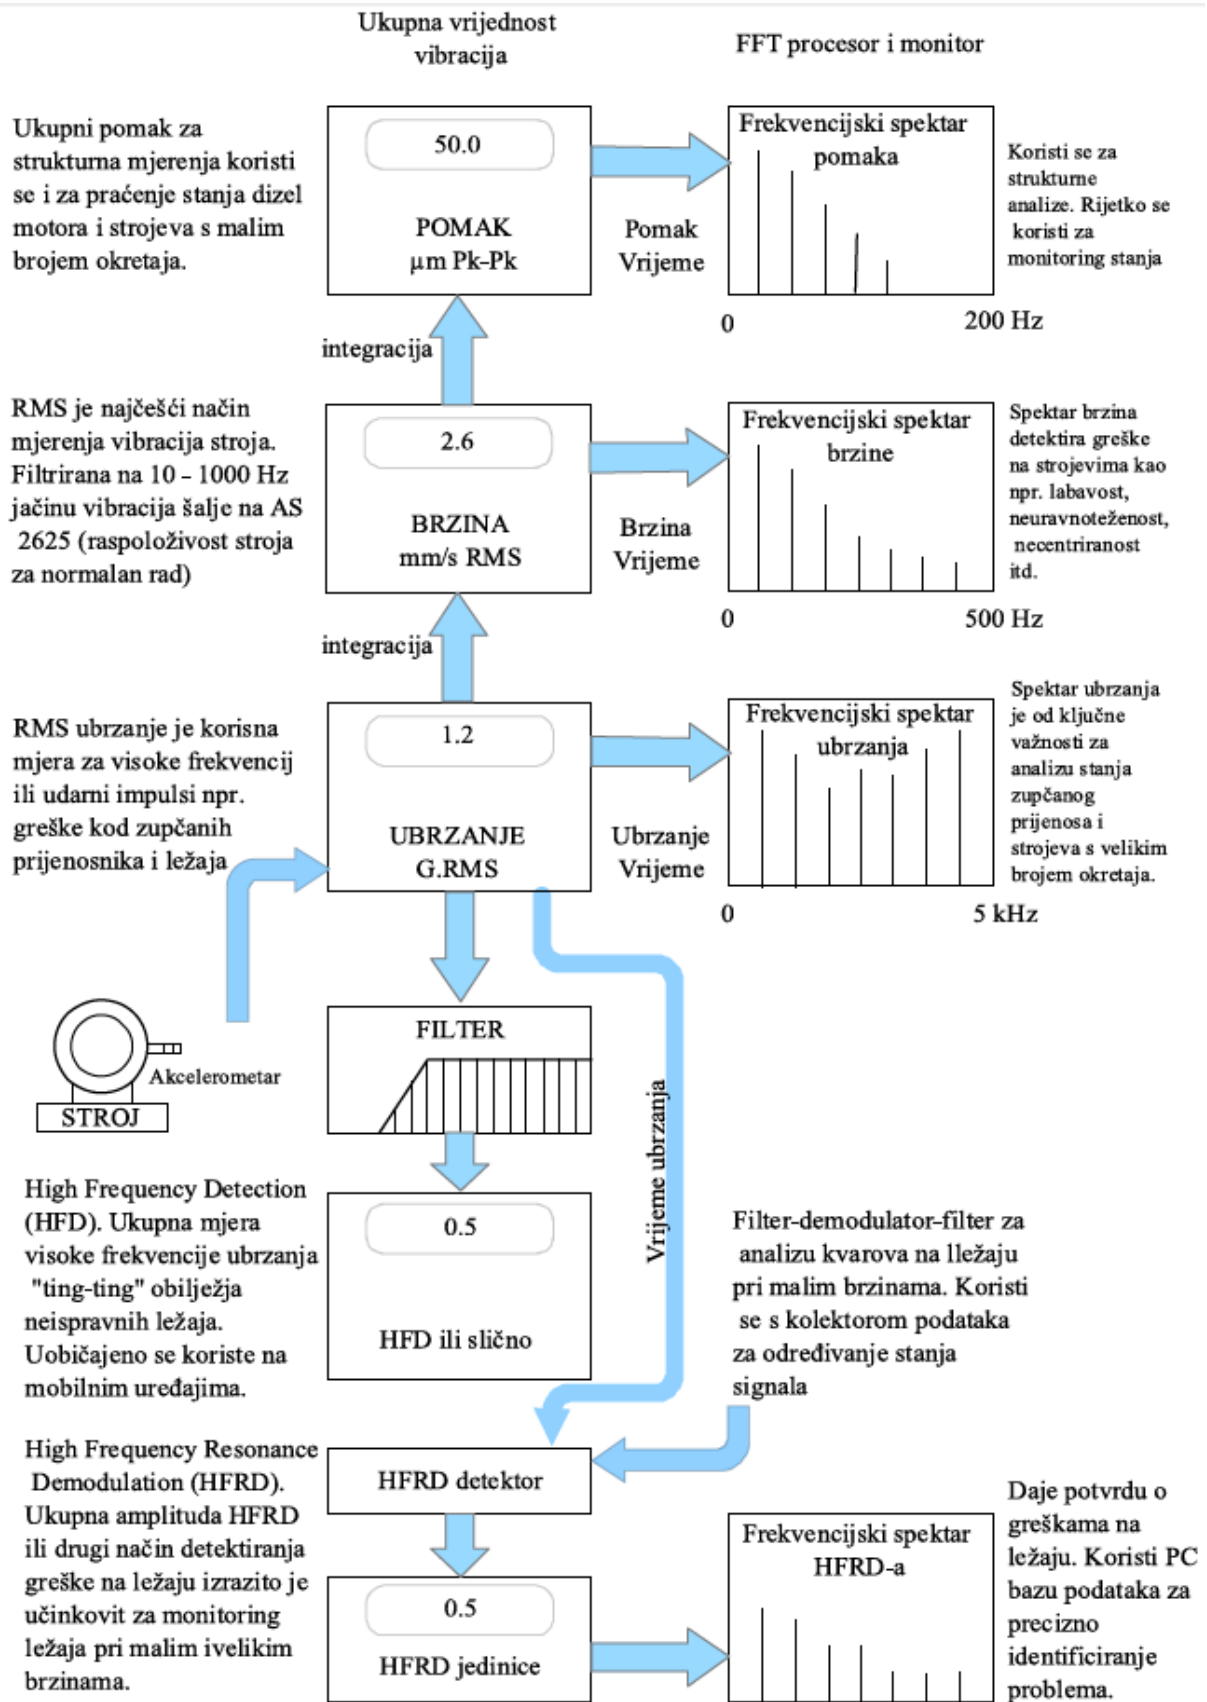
Ukupna vrijednost vibracija

FFT procesor i monitor

Ukupni pomak za strukturna mjerenja koristi se i za praćenje stanja dizel motora i strojeva s malim brojem okretaja.

50.0

POMAK
µm Pk-Pk

Pomak
Vrijeme

Frekvencijski spektar pomaka

0

200 Hz

Koristi se za strukturne analize. Rijetko se koristi za monitoring stanja

integracija

RMS je najčešći način mjerenja vibracija stroja. Filtrirana na 10 - 1000 Hz jačinu vibracija šalje na AS 2625 (raspoloživost stroja za normalan rad)

2.6

BRZINA
mm/s RMS

Brzina
Vrijeme

Frekvencijski spektar brzine

0

500 Hz

Spektar brzina detektira greške na strojevima kao npr. labavost, neuravnoteženost, necentriranost itd.

integracija

RMS ubrzanje je korisna mjera za visoke frekvencij ili udarni impulsi npr. greške kod zupčanih prijenosnika i ležaja

1.2

UBRZANJE
G.RMS

Ubrzanje
Vrijeme

Frekvencijski spektar ubrzanja

0

5 kHz

Spektar ubrzanja je od ključne važnosti za analizu stanja zupčanog prijenosa i strojeva s velikim brojem okretaja.

FILTER

Akcelerometar

STROJ

Vrijeme ubrzanja

High Frequency Detection (HFD). Ukupna mjera visoke frekvencije ubrzanja "ting-ting" obilježja neispravnih ležaja. Uobičajeno se koriste na mobilnim uređajima.

0.5

HFD ili slično

Filter-demodulator-filter za analizu kvarova na lležaju pri malim brzinama. Koristi se s kolektorom podataka za određivanje stanja signala

High Frequency Resonance Demodulation (HFRD). Ukupna amplituda HFRD ili drugi način detektiranja greške na ležaju izrazito je učinkovit za monitoring ležaja pri malim ivelikim brzinama.

HFRD detektor

0.5

HFRD jedinice

Frekvencijski spektar HFRD-a

Daje potvrdu o greškama na ležaju. Koristi PC bazu podataka za precizno identificiranje problema.